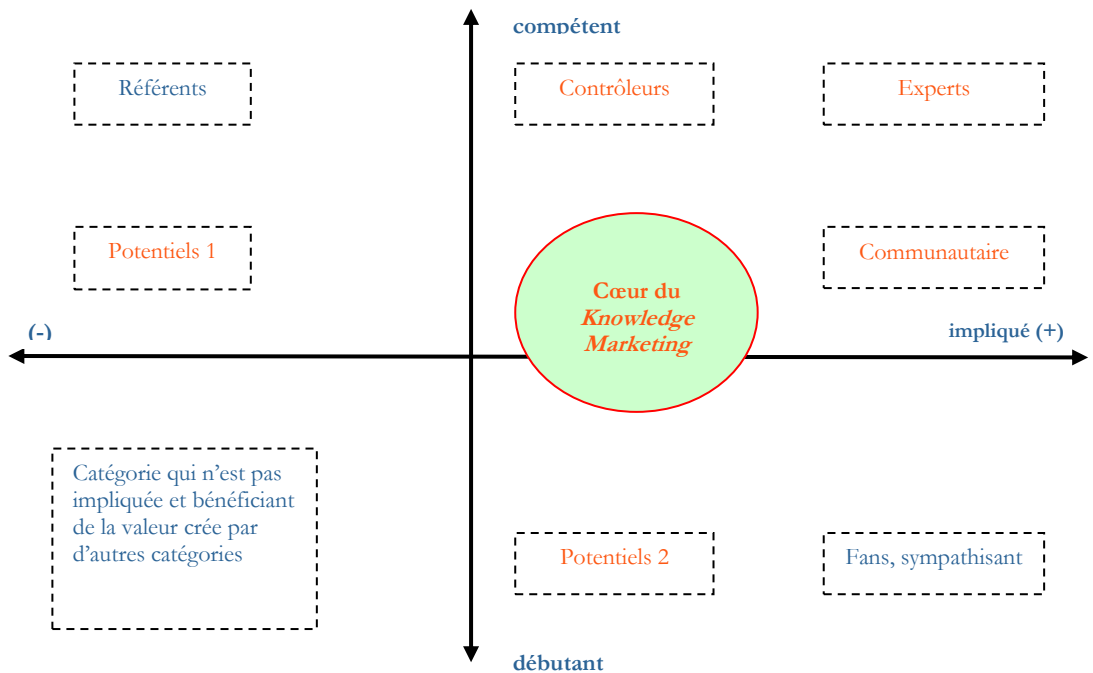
compétent

Référents

Contrôleurs

Experts

Potentiels 1

Communautaire

Cœur du *Knowledge Marketing*

(-)

impliqué (+)

Catégorie qui n'est pas impliquée et bénéficiant de la valeur crée par d'autres catégories

Potentiels 2

Fans, sympathisant

débutant